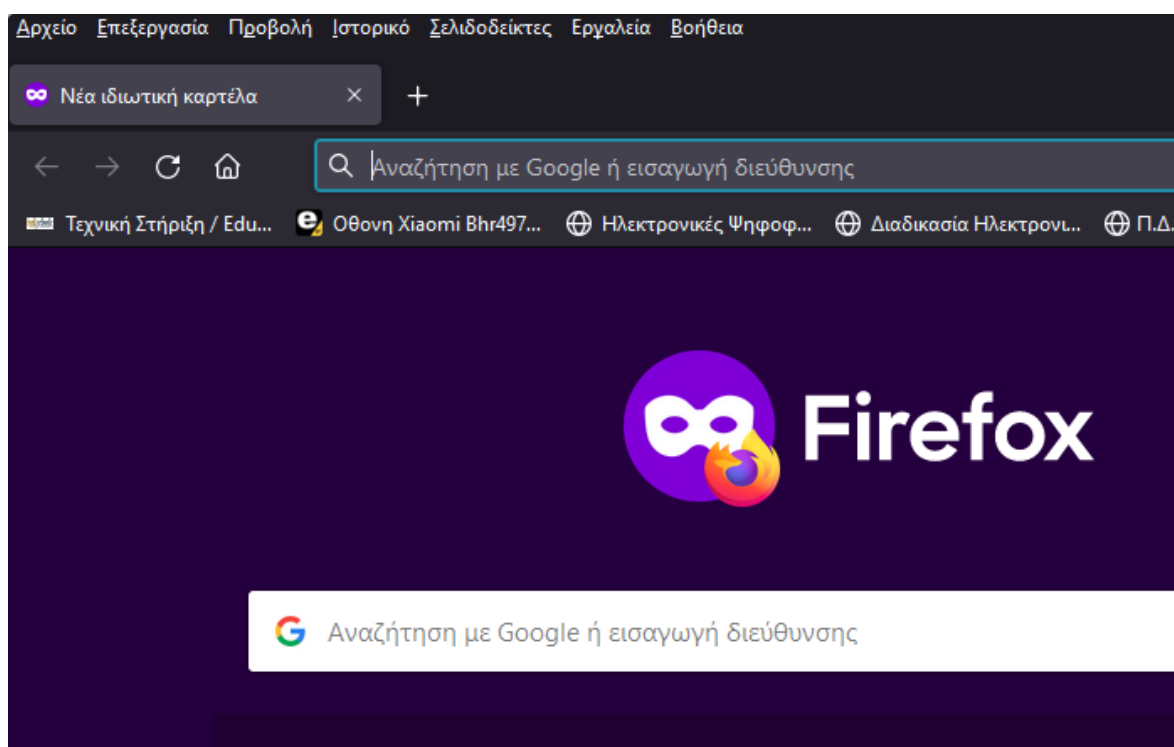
Αρχείο Επεξεργασία Προβολή Ιστορικό Σελιδοδείκτες Εργαλεία Βοήθεια

Νέα ιδιωτική καρτέλα ×

+

Αναζήτηση με Google ή εισαγωγή διεύθυνσης

Τεχνική Στήριξη / Edu... Οθονη Xiaomi Bhr497... Ηλεκτρονικές Ψηφοφ... Διαδικασία Ηλεκτρονι... Π.Δ.

Firefox

Αναζήτηση με Google ή εισαγωγή διεύθυνσης